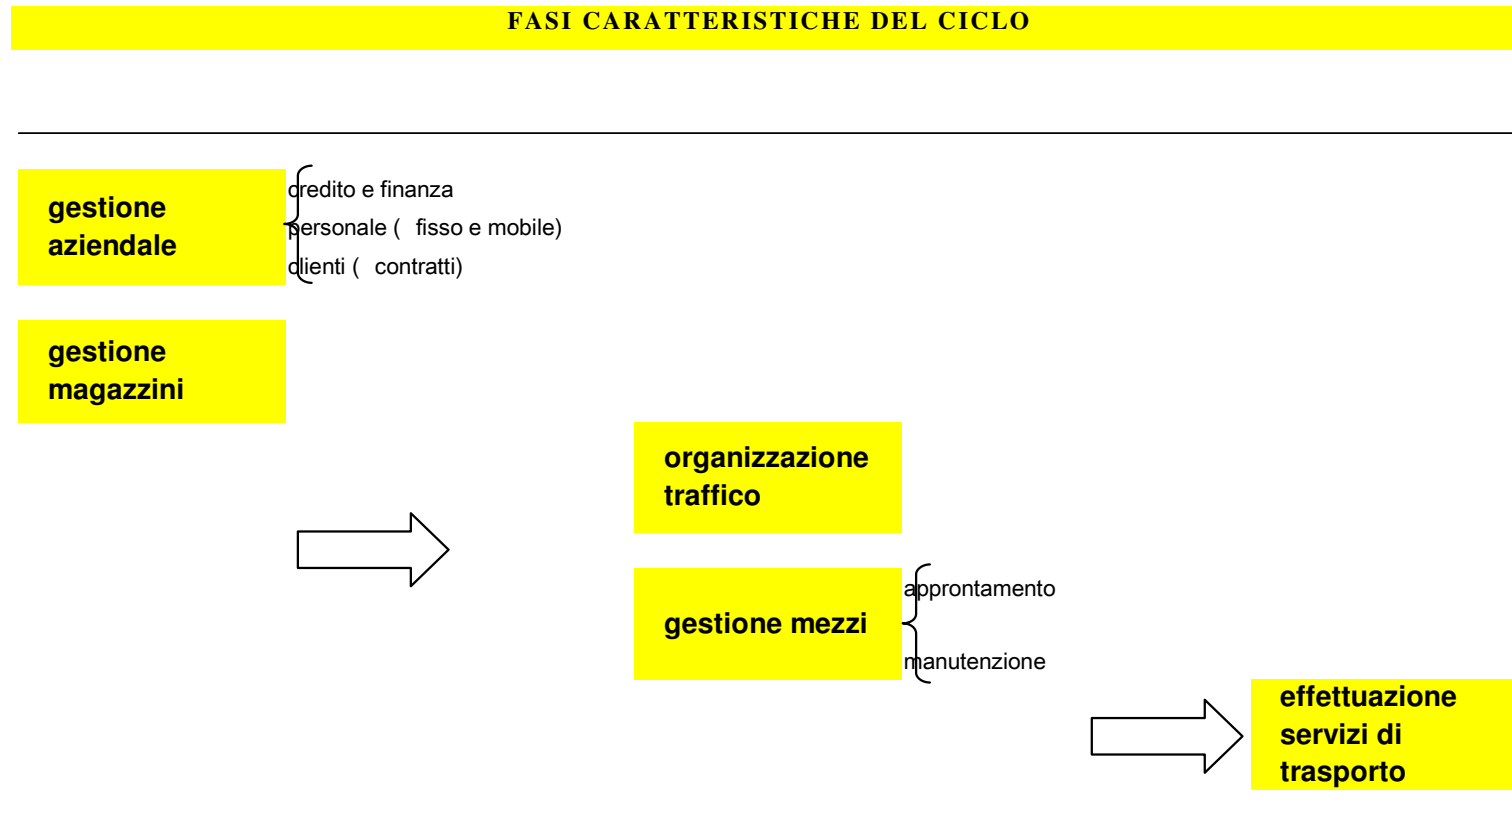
FASI CARATTERISTICHE DEL CICLO

gestione aziendale

credito e finanza
personale ( fisso e mobile)
clienti ( contratti)

gestione magazzini

organizzazione traffico

gestione mezzi

approntamento
manutenzione

effettuazione servizi di trasporto